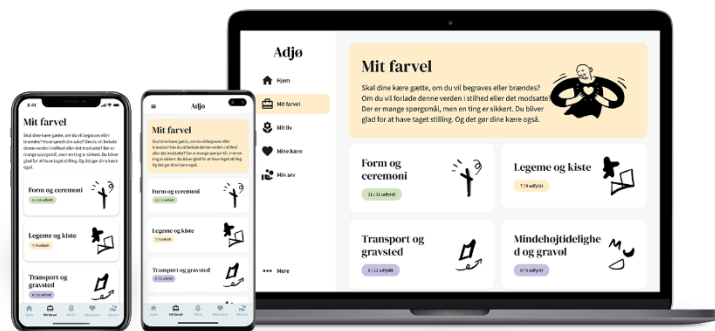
Adjø

Hjem
Mit farvel
Mit liv
Mine kære
Min arv
Mere

Mit farvel

Skal dine kære gætte, om du vil begraves eller brændes? Om du vil forlade denne verden i stilhed eller det modsatte? Der er mange spørgsmål, men en ting er sikkert. Du bliver glad for at have taget stilling. Og det gør dine kære også.

Form og ceremoni
11 / 11 udfyldt

Legeme og kiste
7 / 9 udfyldt

Transport og gravsted
0 / 11 udfyldt

Mindehøjtidelighed og gravøl
0 / 9 udfyldt

Adjø

Mit farvel
Skal dine kære gætte, om du vil begraves eller brændes? Om du vil forlade denne verden i stilhed eller det modsatte? Der er mange spørgsmål, men en ting er sikkert. Du bliver glad for at have taget stilling. Og det gør dine kære også.

Form og ceremoni
11 / 11 udfyldt

Legeme og kiste
7 / 9 udfyldt

Transport og gravsted
0 / 11 udfyldt

Mit farvel

9:41
Mit farvel
Skal dine kære gætte, om du vil begraves eller brændes? Hvor gerne ville du forlade denne verden i stilhed eller det modsatte? Der er mange spørgsmål, men en ting er sikkert. Du bliver glad for at have taget stilling.

Form og ceremoni
11 / 11 udfyldt

Legeme og kiste
7 / 9 udfyldt

Transport og gravsted
0 / 11 udfyldt

Hjem
Mit farvel
Mit liv
Mine kære
Min arv